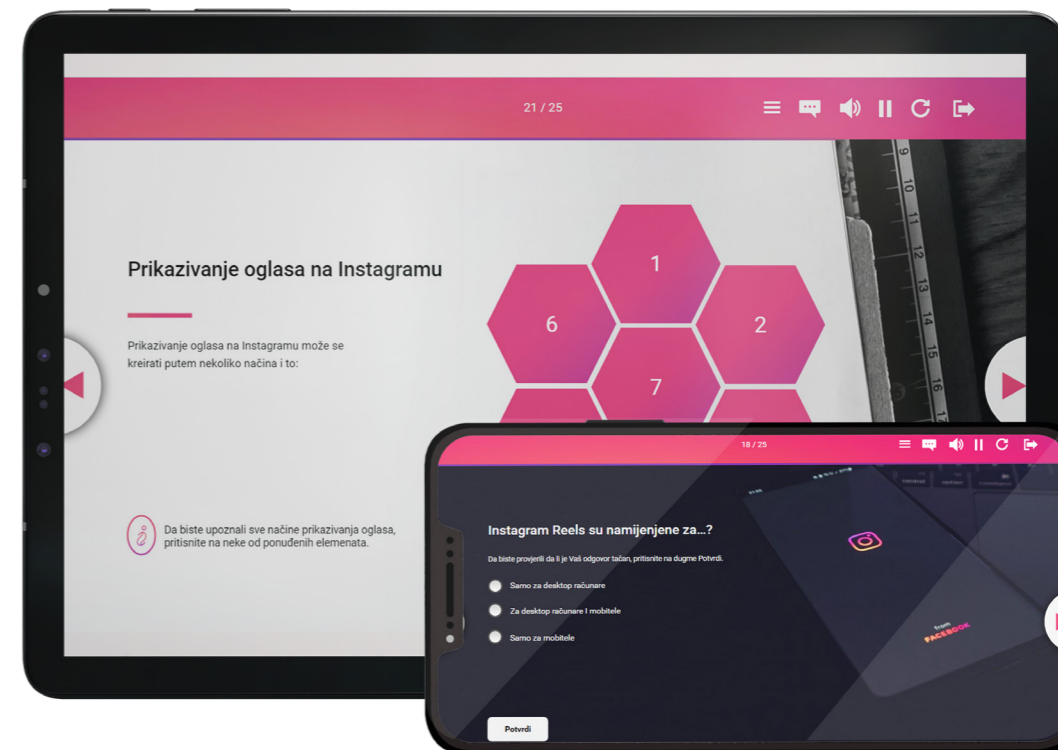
21 / 25

Prikazivanje oglasa na Instagramu

Prikazivanje oglasa na Instagramu može se kreirati putem nekoliko načina i to:

1

6

2

7

Da biste upoznali sve načine prikazivanja oglasa, pritisnite na neke od ponuđenih elemenata.

18 / 25

Instagram Reels su namijenjene za...?

Da biste provjerili da li je Vaš odgovor tačan, pritisnite na dugme Potvrdi.

Samo za desktop računare

Za desktop računare i mobitele

Samo za mobitele

from FACEBOOK

Potvrdi